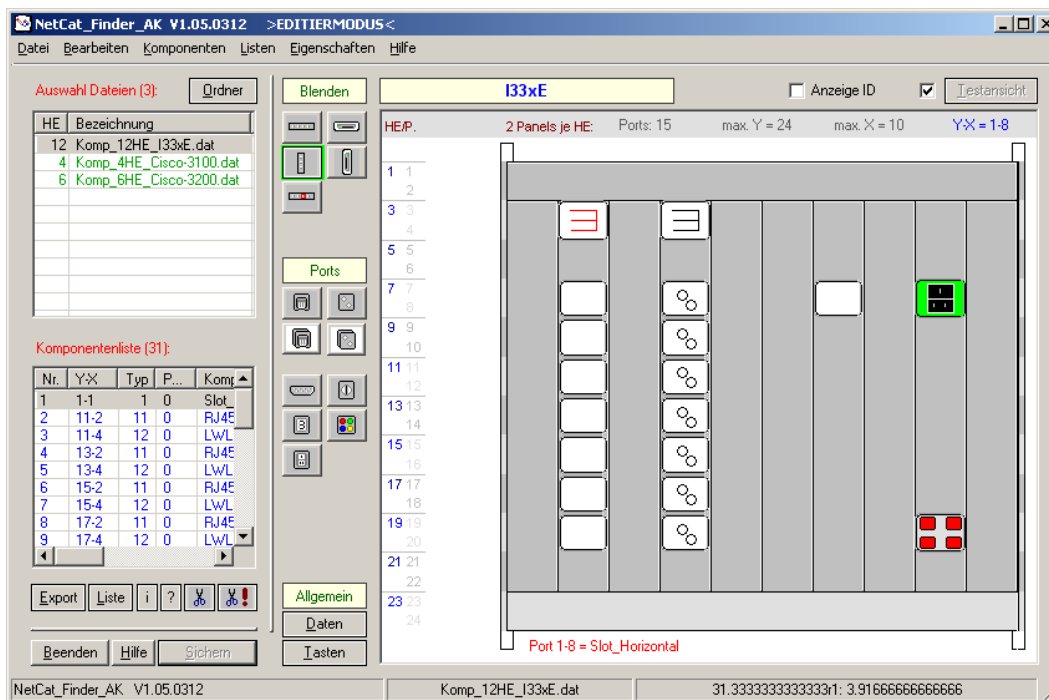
NetCat_Finder_AK V1.05.0312 >EDITIERMODUS<

Datei Bearbeiten Komponenten Listen Eigenschaften Hilfe

Auswahl Dateien (3): Ordner

| HE | Bezeichnung |
|---|---|
| 12 | Komp_12HE_I33xE.dat |
| 4 | Komp_4HE_Cisco-3100.dat |
| 6 | Komp_6HE_Cisco-3200.dat |

Komponentenliste (31):

| Nr. | Y-X | Typ | P... | Komp |
|---|---|---|---|---|
| 1 | 1-1 | 1 | 0 | Slot_ |
| 2 | 11-2 | 11 | 0 | RJ45 |
| 3 | 11-4 | 12 | 0 | LWL |
| 4 | 13-2 | 11 | 0 | RJ45 |
| 5 | 13-4 | 12 | 0 | LWL |
| 6 | 15-2 | 11 | 0 | RJ45 |
| 7 | 15-4 | 12 | 0 | LWL |
| 8 | 17-2 | 11 | 0 | RJ45 |
| 9 | 17-4 | 12 | 0 | LWL |

Export Liste i ?

Beenden Hilfe Sichern

Blenden

Ports

Allgemein

Daten

Tasten

I33xE

Anzeige ID

Testansicht

HE/P. 2 Panels je HE: Ports: 15 max. Y = 24 max. X = 10 Y-X = 1-8

1 1
2
3 3
4
5 5
6
7 7
8
9 9
10
11 11
12
13 13
14
15 15
16
17 17
18
19 19
20
21 21
22
23 23
24

Port 1-8 = Slot_Horizontal

NetCat_Finder_AK V1.05.0312 Komp_12HE_I33xE.dat 31.3333333333333r1: 3.91666666666666